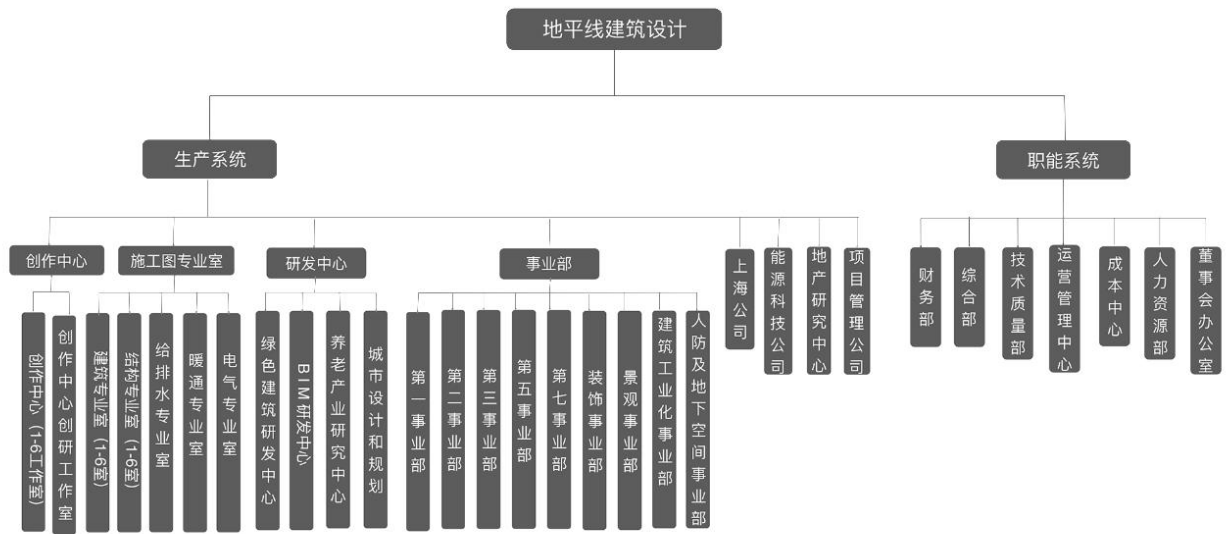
地平线建筑设计

生产系统

职能系统

创作中心

施工图专业室

研发中心

事业部

上海公司

能源科技公司

地产研究中心

项目管理公司

财务部

综合部

技术质量部

运营管理中心

成本中心

人力资源部

董事会办公室

创作中心（1-6工作室）

创作中心创研工作室

建筑专业室（1-6室）

结构专业室（1-6室）

给排水专业室

暖通专业室

电气专业室

绿色建筑研发中心

BIM研发中心

养老产业研究中心

城市设计和规划

第一事业部

第二事业部

第三事业部

第五事业部

第七事业部

装饰事业部

景观事业部

建筑工业化事业部

人防及地下空间事业部